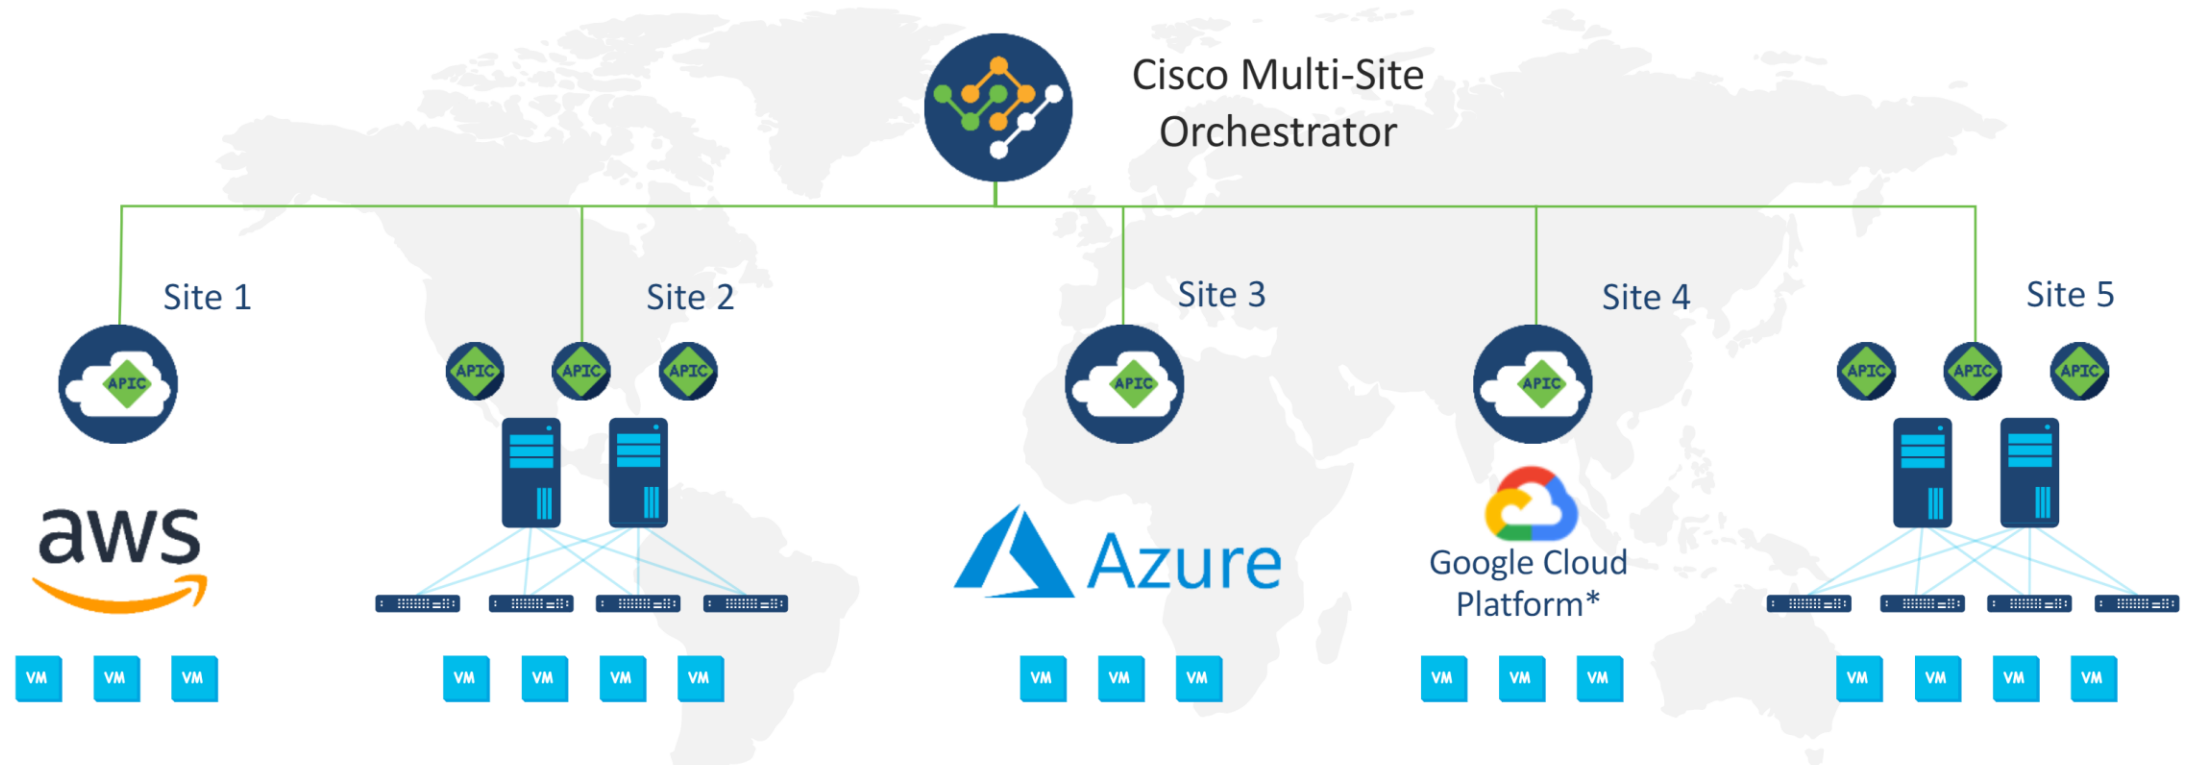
Cisco Multi-Site Orchestrator

Site 1

APIC

aws

VM VM VM

Site 2

APIC APIC APIC

VM VM VM VM

Site 3

APIC

Azure

VM VM VM

Site 4

APIC

Google Cloud Platform*

VM VM VM

Site 5

APIC APIC APIC

VM VM VM VM